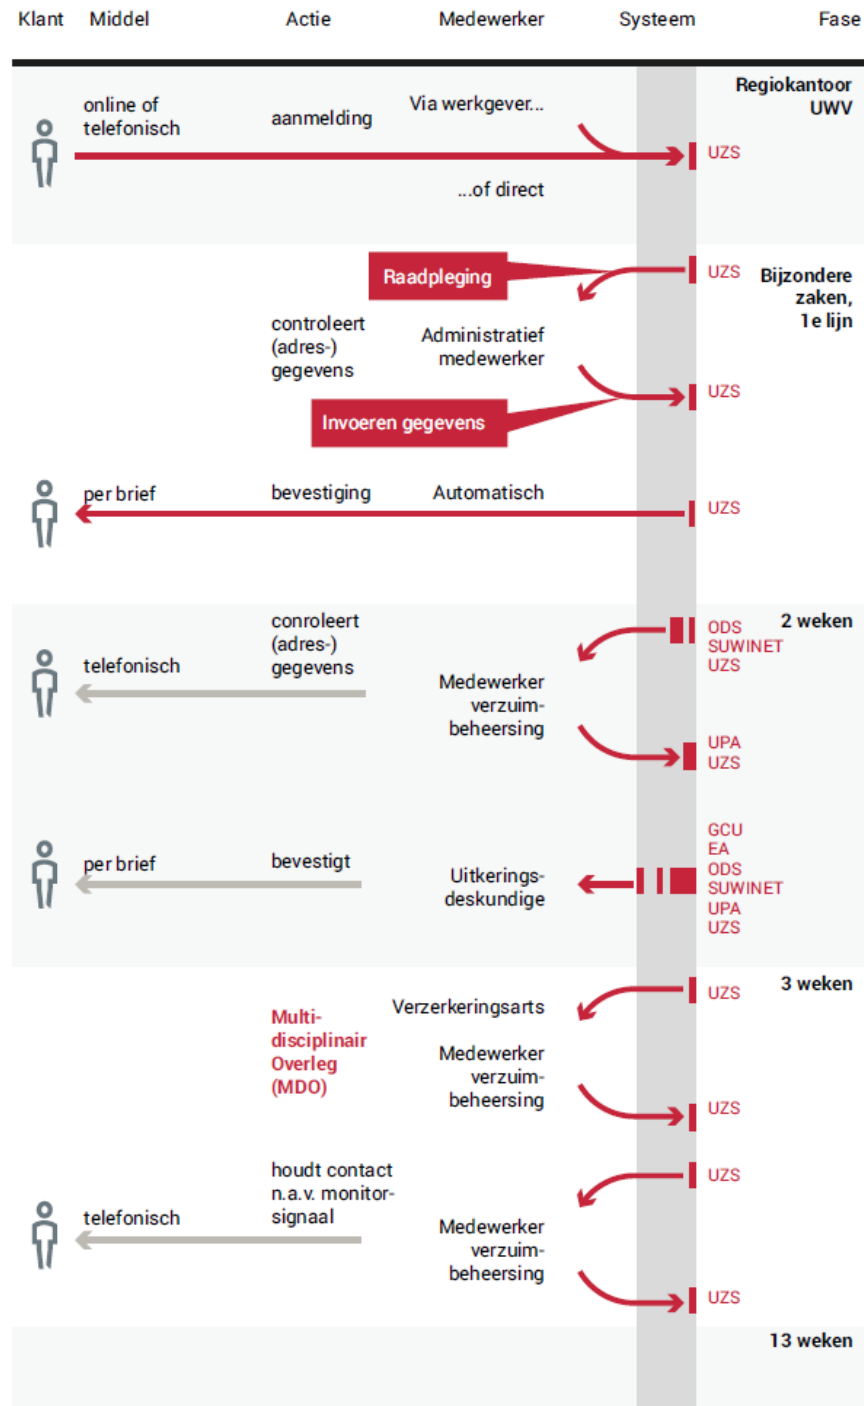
Klant Middel Actie Medewerker Systeem Fase

Regiokantoor UWV

online of telefonisch

aanmelding

Via werkgever...

UZS

...of direct

Raadpleging

UZS

Bijzondere zaken, 1e lijn

controleert (adres-) gegevens

Administratief medewerker

UZS

Invoeren gegevens

per brief

bevestiging

Automatisch

UZS

conroleert (adres-) gegevens

ODS SUWINET UZS

2 weken

telefonisch

Medewerker verzuim-beheersing

UPA UZS

GCU EA ODS SUWINET UPA UZS

per brief

bevestigt

Uitkerings-deskundige

UZS

3 weken

Verzerkeringsarts

Multi-disciplinair Overleg (MDO)

Medewerker verzuim-beheersing

UZS

houdt contact n.a.v. monitor-signaal

UZS

telefonisch

Medewerker verzuim-beheersing

UZS

13 weken